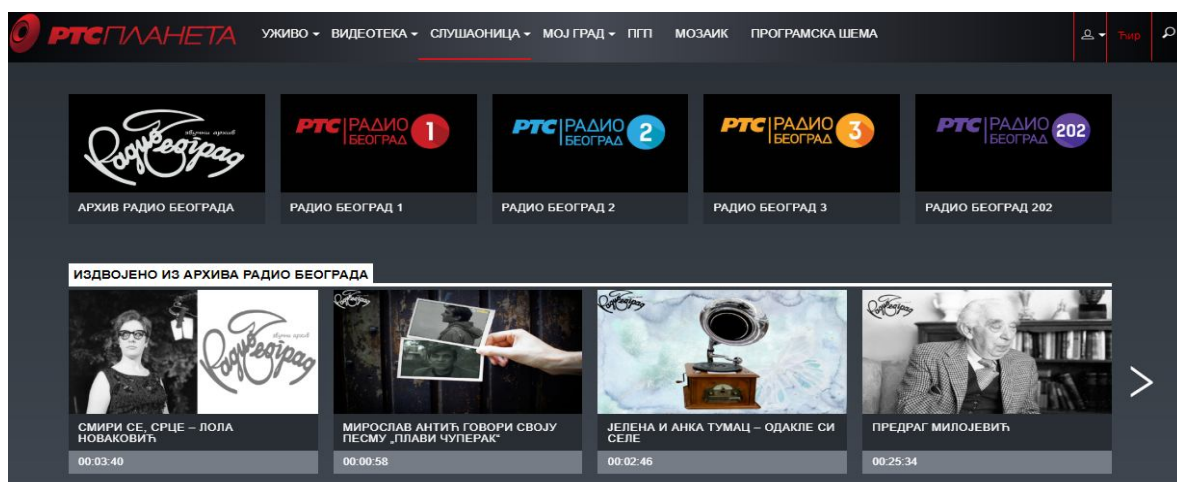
РТС ПЛАНЕТА УЖИВО ▾ ВИДЕОТЕКА ▾ СЛУШАОНИЦА ▾ МОЈ ГРАД ▾ ПГП МОЗАИК ПРОГРАМСКА ШЕМА Ћир

звучни архив Радио Београд
АРХИВ РАДИО БЕОГРАДА

РТС РАДИО БЕОГРАД 1
РАДИО БЕОГРАД 1

РТС РАДИО БЕОГРАД 2
РАДИО БЕОГРАД 2

РТС РАДИО БЕОГРАД 3
РАДИО БЕОГРАД 3

РТС РАДИО БЕОГРАД 202
РАДИО БЕОГРАД 202

ИЗДВОЈЕНО ИЗ АРХИВА РАДИО БЕОГРАДА

звучни архив Радио Београд
СМИРИ СЕ, СРЦЕ – ЛОЛА НОВАКОВИЋ
00:03:40

Радио Београд
МИРОСЛАВ АНТИЋ ГОВОРИ СВОЈУ ПЕСМУ „ПЛАВИ ЧУПЕРАК"
00:00:58

Радио Београд
ЈЕЛЕНА И АНКА ТУМАЦ – ОДАКЛЕ СИ СЕЛЕ
00:02:46

Радио Београд
ПРЕДРАГ МИЛОЈЕВИЋ
00:25:34